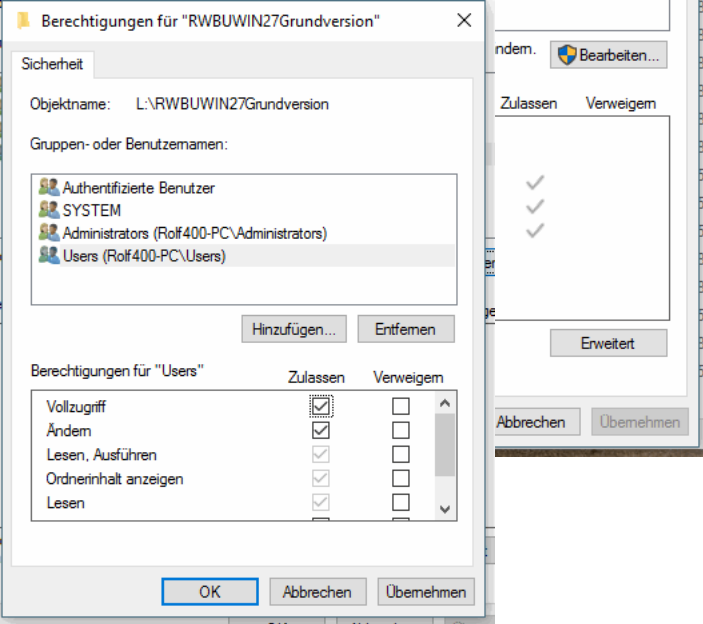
Berechtigungen für "RWBUWIN27Grundversion"

Sicherheit

Objektname: L:\RWBUWIN27Grundversion

Gruppen- oder Benutzernamen:

Authentifizierte Benutzer
SYSTEM
Administrators (Rolf400-PC\Administrators)
Users (Rolf400-PC\Users)

Hinzufügen...
Entfernen

Berechtigungen für "Users"
Zulassen
Verweigern

| | Zulassen | Verweigern |
|---|---|---|
| Vollzugriff | ☑ | ☐ |
| Ändern | ☑ | ☐ |
| Lesen, Ausführen | ☑ | ☐ |
| Ordnerinhalt anzeigen | ☑ | ☐ |
| Lesen | ☑ | ☐ |

OK
Abbrechen
Übernehmen

ndern.
Bearbeiten...
Zulassen
Verweigern
Erweitert
Abbrechen
Übernehmen